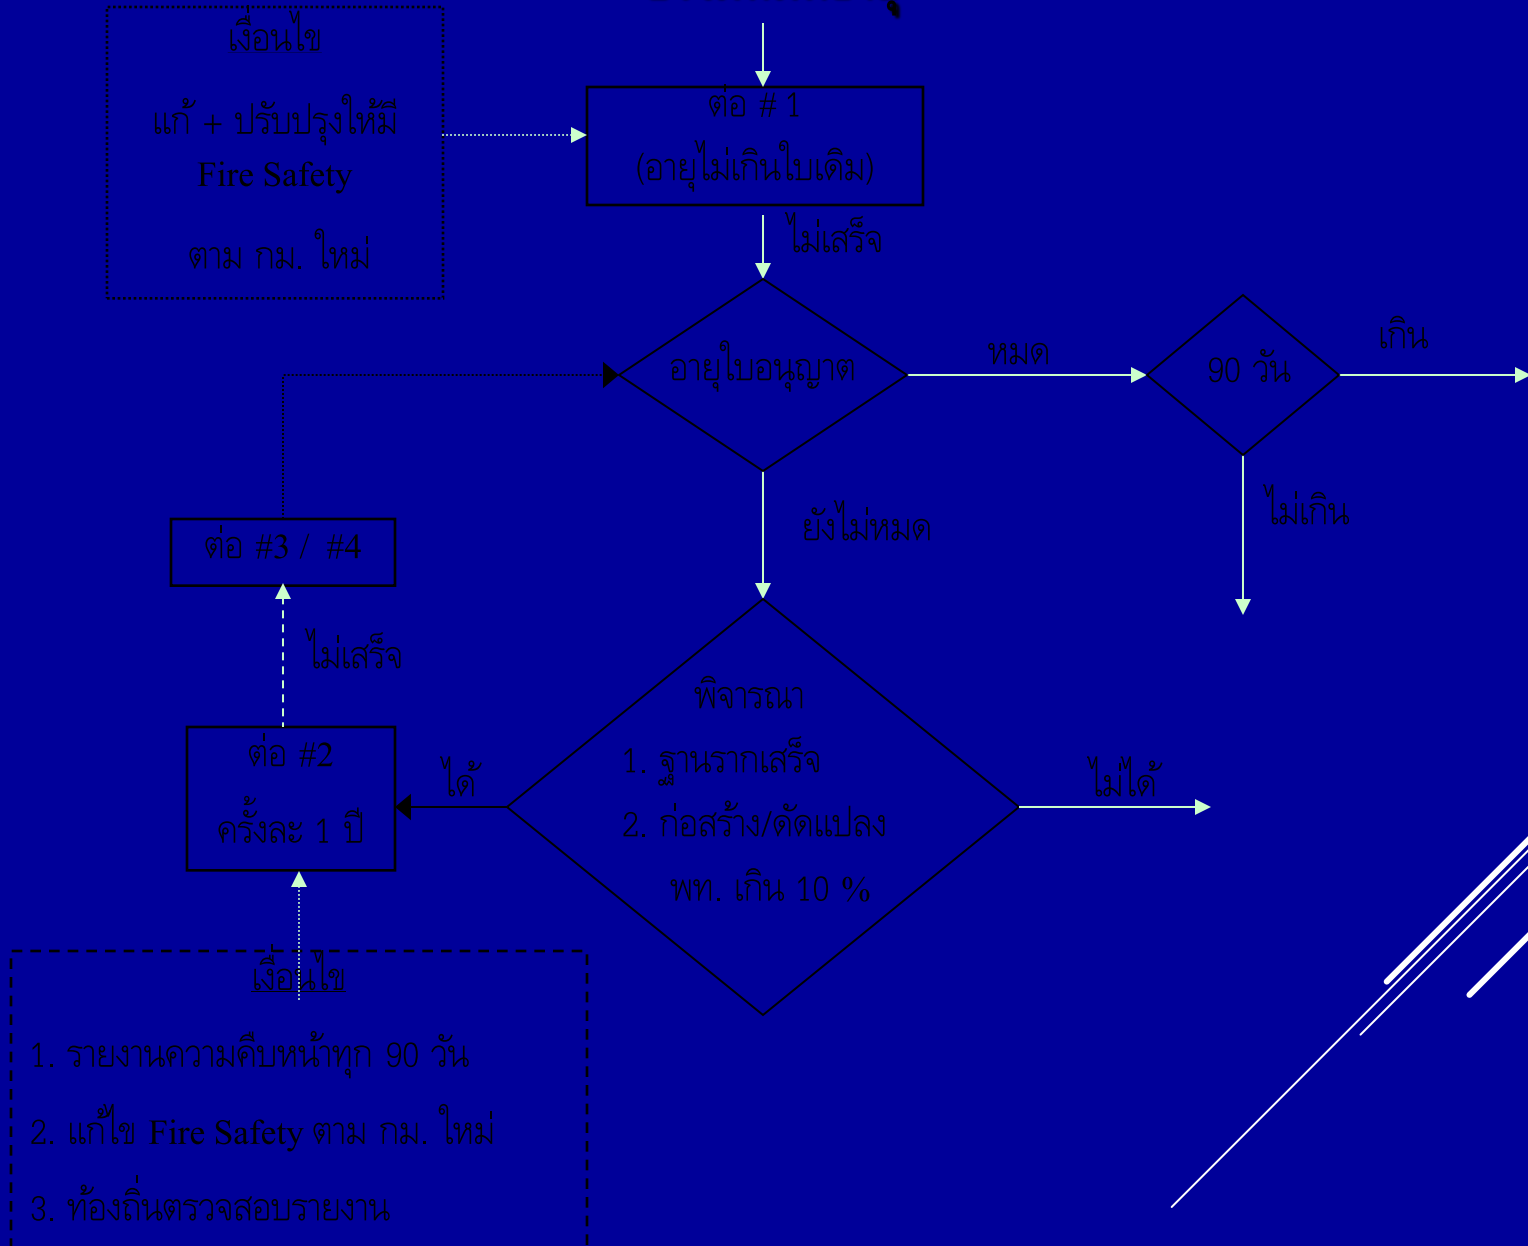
เงื่อนไข

แก้ + ปรับปรุงให้มี

Fire Safety

ตาม กม. ใหม่

ต่อ # 1

(อายุไม่เกินใบเดิม)

ไม่เสร็จ

อายุใบอนุญาต

หมด

90 วัน

เกิน

ไม่เกิน

ยังไม่หมด

ต่อ #3 / #4

ไม่เสร็จ

ต่อ #2

ครั้งละ 1 ปี

ได้

พิจารณา

1. ฐานรากเสร็จ

2. ก่อสร้าง/ดัดแปลง

พท. เกิน 10 %

ไม่ได้

เงื่อนไข

1. รายงานความคืบหน้าทุก 90 วัน

2. แก้ไข Fire Safety ตาม กม. ใหม่

3. ท้องถิ่นตรวจสอบรายงาน